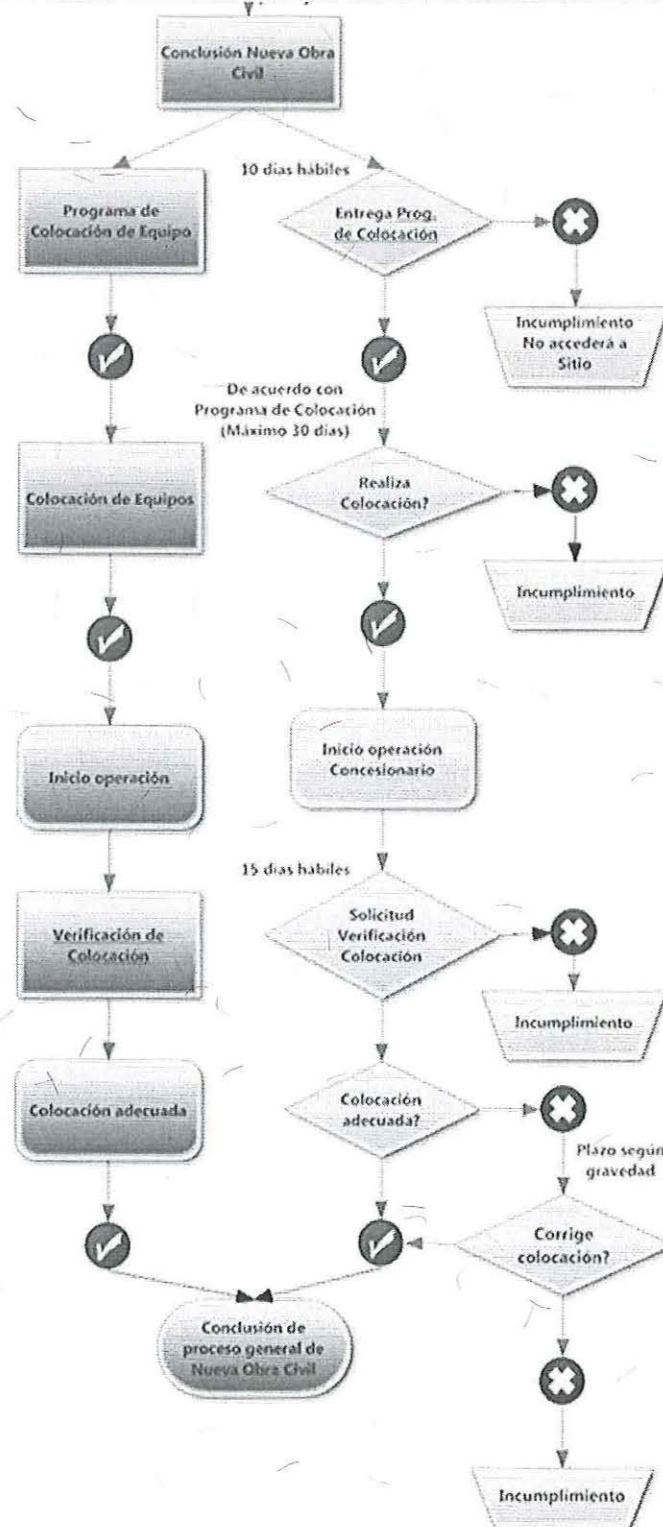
Conclusión Nueva Obra Civil

10 días hábiles

Programa de Colocación de Equipo

Entrega Prog. de Colocación

Incumplimiento No accederá a Sitio

De acuerdo con Programa de Colocación (Máximo 30 días)

Colocación de Equipos

Realiza Colocación?

Incumplimiento

Inicio operación

Inicio operación Concesionario

15 días hábiles

Verificación de Colocación

Solicitud Verificación Colocación

Incumplimiento

Colocación adecuada

Colocación adecuada?

Plazo según gravedad

Corrige colocación?

Conclusión de proceso general de Nueva Obra Civil

Incumplimiento